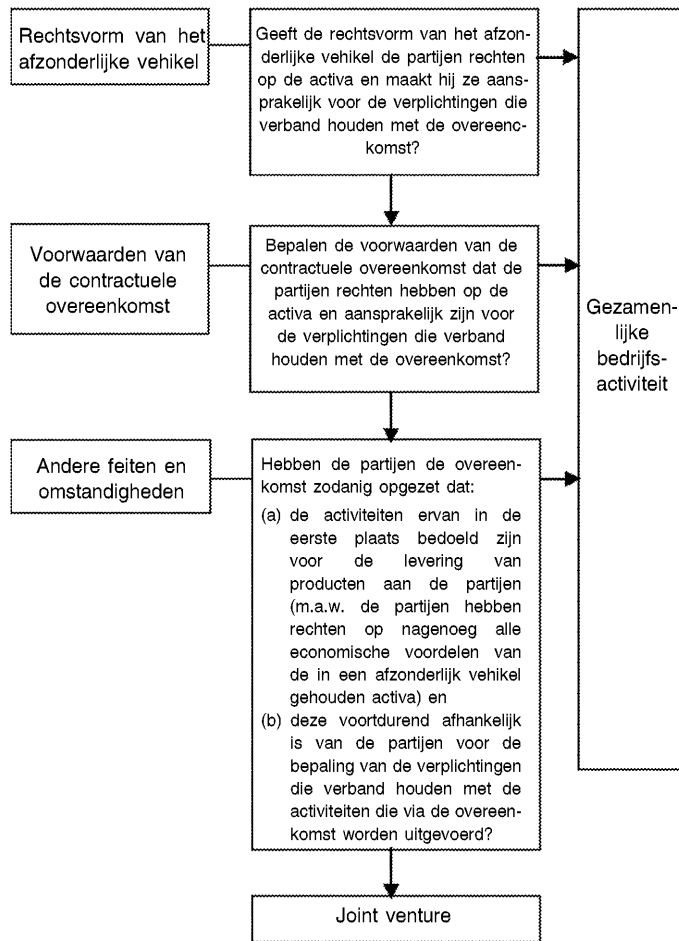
Rechtsvorm van het afzonderlijke vehikel

Geeft de rechtsvorm van het afzonderlijke vehikel de partijen rechten op de activa en maakt hij ze aansprakelijk voor de verplichtingen die verband houden met de overeenkomst?

Voorwaarden van de contractuele overeenkomst

Bepalen de voorwaarden van de contractuele overeenkomst dat de partijen rechten hebben op de activa en aansprakelijk zijn voor de verplichtingen die verband houden met de overeenkomst?

Andere feiten en omstandigheden

Hebben de partijen de overeenkomst zodanig opgezet dat:
(a) de activiteiten ervan in de eerste plaats bedoeld zijn voor de levering van producten aan de partijen (m.a.w. de partijen hebben rechten op nagenoeg alle economische voordelen van de in een afzonderlijk vehikel gehouden activa) en
(b) deze voortdurend afhankelijk is van de partijen voor de bepaling van de verplichtingen die verband houden met de activiteiten die via de overeenkomst worden uitgevoerd?

Gezamenlijke bedrijfsactiviteit

Joint venture